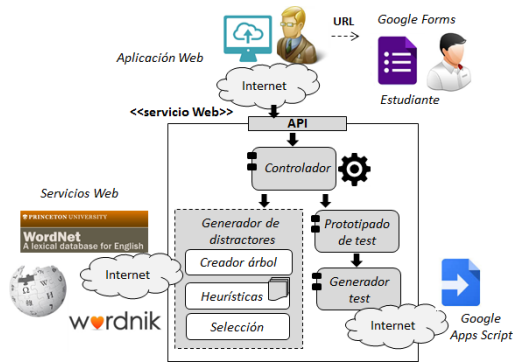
URL

Google Forms

Aplicación Web

Internet

Estudiante

<<servicio Web>>

API

Controlador

Servicios Web

PRINCETON UNIVERSITY

WordNet

A lexical database for English

Generador de distractores

Prototipado de test

Internet

Creador árbol

Generador test

Heurísticas

wordnik

Selección

Internet

Google Apps Script